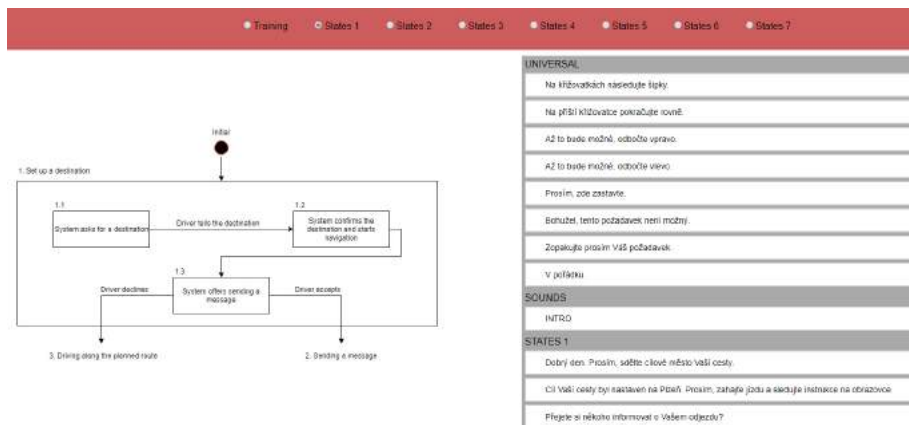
Training States 1 States 2 States 3 States 4 States 5 States 6 States 7

Initial

1. Set up a destination

1.1
System asks for a destination

Driver tells the destination

1.2
System confirms the destination and starts navigation

1.3
System offers sending a message

Driver declines

Driver accepts

3. Driving along the planned route

2. Sending a message

UNIVERSAL

Na křižovatkách následujte šipky.

Na příští křižovatce pokračujte rovně.

Až to bude možné, odbočte vpravo.

Až to bude možné, odbočte vlevo.

Prosím, zde zastavte.

Bohužel, tento požadavek není možný.

Zopakujte prosím Váš požadavek.

V pořádku

SOUNDS

INTRO

STATES 1

Dobrý den. Prosím, sdělte cílové město Vaší cesty.

Cíl Vaší cesty byl nastaven na Plzeň. Prosím, zahajte jízdu a sledujte instrukce na obrazovce.

Přejete si někoho informovat o Vašem odjezdu?